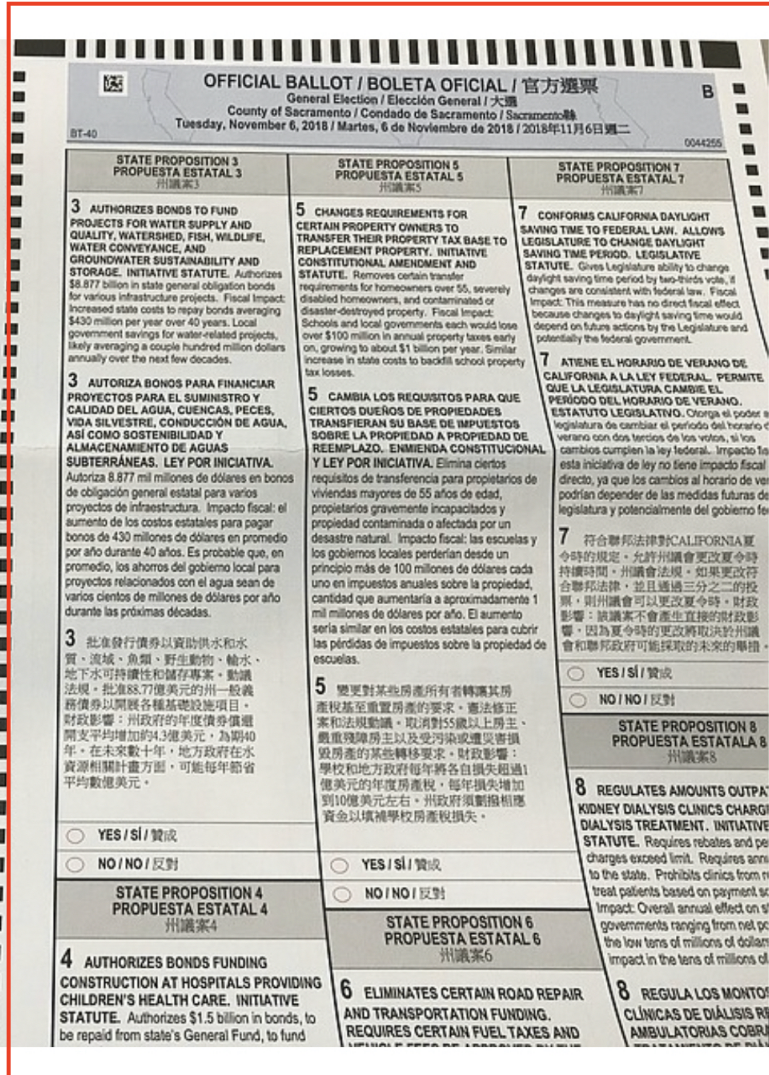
OFFICIAL BALLOT / BOLETA OFICIAL / 官方選票
General Election / Elección General / 大選
County of Sacramento / Condado de Sacramento / Sacramento縣
Tuesday, November 6, 2018 / Martes, 6 de Noviembre de 2018 / 2018年11月6日週二

B
BT-40
0044255

STATE PROPOSITION 3
PROPUESTA ESTATAL 3
州議案3

3 AUTHORIZES BONDS TO FUND PROJECTS FOR WATER SUPPLY AND QUALITY, WATERSHED, FISH, WILDLIFE, WATER CONVEYANCE, AND GROUNDWATER SUSTAINABILITY AND STORAGE. INITIATIVE STATUTE. Authorizes $8.877 billion in state general obligation bonds for various infrastructure projects. Fiscal Impact: Increased state costs to repay bonds averaging $430 million per year over 40 years. Local government savings for water-related projects, likely averaging a couple hundred million dollars annually over the next few decades.

3 AUTORIZA BONOS PARA FINANCIAR PROYECTOS PARA EL SUMINISTRO Y CALIDAD DEL AGUA, CUENCAS, PECES, VIDA SILVESTRE, CONDUCCIÓN DE AGUA, ASÍ COMO SOSTENIBILIDAD Y ALMACENAMIENTO DE AGUAS SUBTERRÁNEAS. LEY POR INICIATIVA. Autoriza 8.877 mil millones de dólares en bonos de obligación general estatal para varios proyectos de infraestructura. Impacto fiscal: el aumento de los costos estatales para pagar bonos de 430 millones de dólares en promedio por año durante 40 años. Es probable que, en promedio, los ahorros del gobierno local para proyectos relacionados con el agua sean de varios cientos de millones de dólares por año durante las próximas décadas.

3 批准發行債券以資助供水和水質、流域、魚類、野生動物、輸水、地下水可持續性和儲存專案。動議法規。批准88.77億美元的州一般義務債券以開展各種基礎設施項目。財政影響：州政府的年度債券償還開支平均增加約4.3億美元，為期40年。在未來數十年，地方政府在水資源相關計畫方面，可能每年節省平均數億美元。

YES / SÍ / 贊成
NO / NO / 反對

STATE PROPOSITION 4
PROPUESTA ESTATAL 4
州議案4

4 AUTHORIZES BONDS FUNDING CONSTRUCTION AT HOSPITALS PROVIDING CHILDREN'S HEALTH CARE. INITIATIVE STATUTE. Authorizes $1.5 billion in bonds, to be repaid from state's General Fund, to fund

STATE PROPOSITION 5
PROPUESTA ESTATAL 5
州議案5

5 CHANGES REQUIREMENTS FOR CERTAIN PROPERTY OWNERS TO TRANSFER THEIR PROPERTY TAX BASE TO REPLACEMENT PROPERTY. INITIATIVE CONSTITUTIONAL AMENDMENT AND STATUTE. Removes certain transfer requirements for homeowners over 55, severely disabled homeowners, and contaminated or disaster-destroyed property. Fiscal Impact: Schools and local governments each would lose over $100 million in annual property taxes early on, growing to about $1 billion per year. Similar increase in state costs to backfill school property tax losses.

5 CAMBIA LOS REQUISITOS PARA QUE CIERTOS DUEÑOS DE PROPIEDADES TRANSFIERAN SU BASE DE IMPUESTOS SOBRE LA PROPIEDAD A PROPIEDAD DE REEMPLAZO. ENMIENDA CONSTITUCIONAL Y LEY POR INICIATIVA. Elimina ciertos requisitos de transferencia para propietarios de viviendas mayores de 55 años de edad, propietarios gravemente incapacitados y propiedad contaminada o afectada por un desastre natural. Impacto fiscal: las escuelas y los gobiernos locales perderían desde un principio más de 100 millones de dólares cada uno en impuestos anuales sobre la propiedad, cantidad que aumentaría a aproximadamente 1 mil millones de dólares por año. El aumento sería similar en los costos estatales para cubrir las pérdidas de impuestos sobre la propiedad de escuelas.

5 變更對某些房產所有者轉讓其房產稅基至重置房產的要求。憲法修正案和法規動議。取消對55歲以上房主、嚴重殘障房主以及受污染或遭災害損毀房產的某些轉移要求。財政影響：學校和地方政府每年將各自損失超過1億美元的年度房產稅，每年損失增加到10億美元左右。州政府須彌補相應資金以填補學校房產稅損失。

YES / SÍ / 贊成
NO / NO / 反對

STATE PROPOSITION 6
PROPUESTA ESTATAL 6
州議案6

6 ELIMINATES CERTAIN ROAD REPAIR AND TRANSPORTATION FUNDING. REQUIRES CERTAIN FUEL TAXES AND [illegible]

STATE PROPOSITION 7
PROPUESTA ESTATAL 7
州議案7

7 CONFORMS CALIFORNIA DAYLIGHT SAVING TIME TO FEDERAL LAW. ALLOWS LEGISLATURE TO CHANGE DAYLIGHT SAVING TIME PERIOD. LEGISLATIVE STATUTE. Gives Legislature ability to change daylight saving time period by two-thirds vote, if changes are consistent with federal law. Fiscal Impact: This measure has no direct fiscal effect because changes to daylight saving time would depend on future actions by the Legislature and potentially the federal government.

7 ATIENE EL HORARIO DE VERANO DE CALIFORNIA A LA LEY FEDERAL. PERMITE QUE LA LEGISLATURA CAMBIE EL PERÍODO DEL HORARIO DE VERANO. ESTATUTO LEGISLATIVO. Otorga el poder a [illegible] legislatura de cambiar el período del horario d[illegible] verano con dos tercios de los votos, si los cambios cumplen la ley federal. Impacto fis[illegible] esta iniciativa de ley no tiene impacto fiscal directo, ya que los cambios al horario de ve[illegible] podrían depender de las medidas futuras de legislatura y potencialmente del gobierno fe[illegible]

7 符合聯邦法律對CALIFORNIA夏令時的規定，允許州議會更改夏令時持續時間。州議會法規。如果更改符合聯邦法律，並且通過三分之二的投票，則州議會可以更改夏令時。財政影響：該議案不會產生直接的財政影響，因為夏令時的更改將取決於州議會和聯邦政府可能採取的未來的舉措。

YES / SÍ / 贊成
NO / NO / 反對

STATE PROPOSITION 8
PROPUESTA ESTATAL A 8
州議案8

8 REGULATES AMOUNTS OUTPA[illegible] KIDNEY DIALYSIS CLINICS CHARG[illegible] DIALYSIS TREATMENT. INITIATIVE STATUTE. Requires rebates and pe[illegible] charges exceed limit. Requires annu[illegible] to the state. Prohibits clinics from re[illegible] treat patients based on payment so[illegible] Impact: Overall annual effect on st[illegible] governments ranging from net po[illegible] the low tens of millions of dollars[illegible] impact in the tens of millions of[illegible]

8 REGULA LOS MONTOS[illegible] CLÍNICAS DE DIÁLISIS R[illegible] AMBULATORIAS COBRA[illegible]